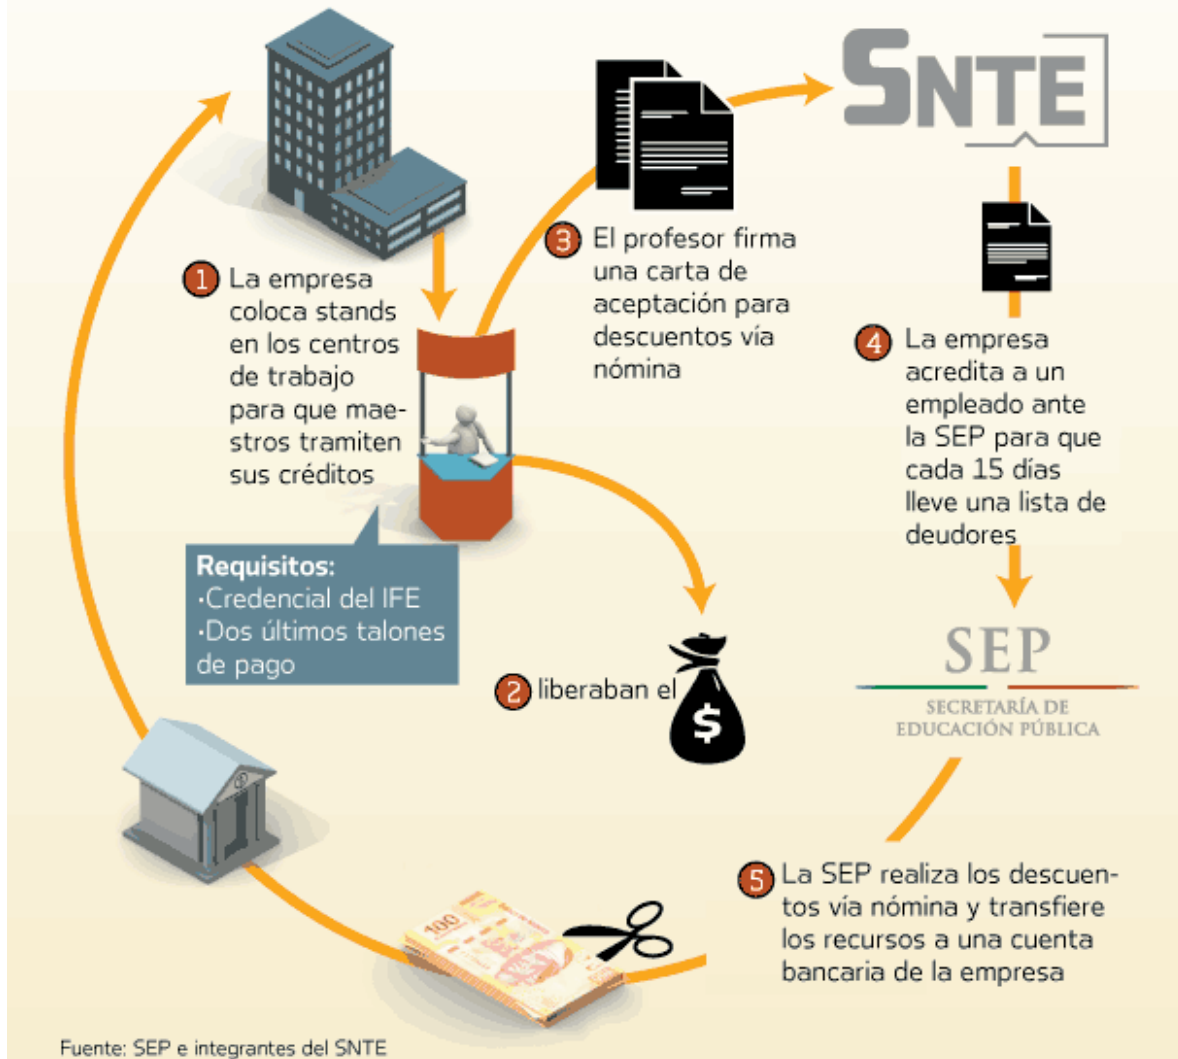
SNTE

1 La empresa coloca stands en los centros de trabajo para que maestros tramiten sus créditos

Requisitos:
·Credencial del IFE
·Dos últimos talones de pago

2 liberaban el $

3 El profesor firma una carta de aceptación para descuentos vía nómina

4 La empresa acredita a un empleado ante la SEP para que cada 15 días lleve una lista de deudores

SEP
SECRETARÍA DE EDUCACIÓN PÚBLICA

5 La SEP realiza los descuentos vía nómina y transfiere los recursos a una cuenta bancaria de la empresa

100

Fuente: SEP e integrantes del SNTE